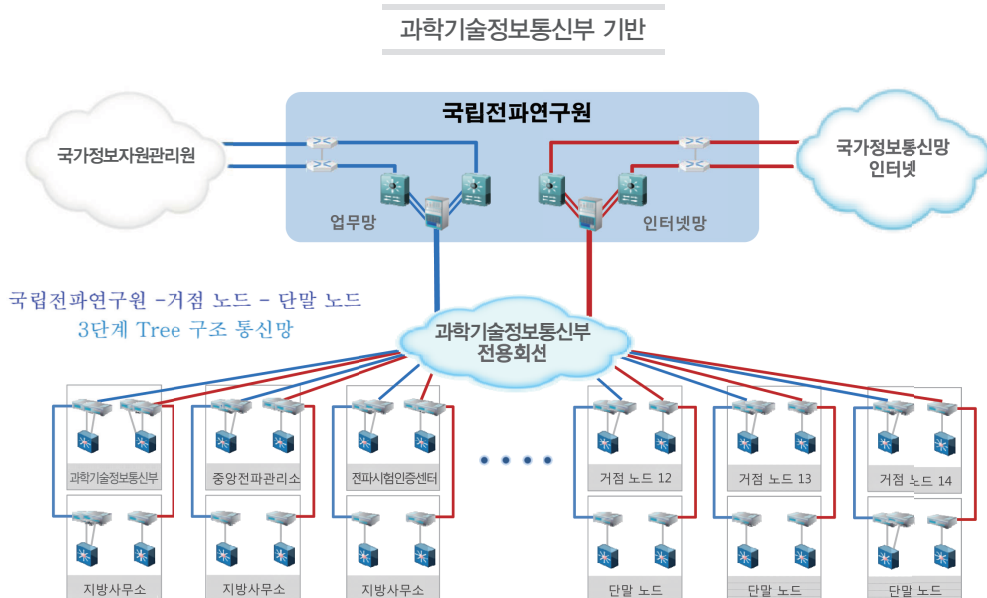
과학기술정보통신부 기반

국립전파연구원

국가정보자원관리원

국가정보통신망
인터넷

업무망

인터넷망

국립전파연구원 -거점 노드 - 단말 노드
3단계 Tree 구조 통신망

과학기술정보통신부
전용회선

과학기술정보통신부

중앙전파관리소

전파시험인증센터

거점 노드 12

거점 노드 13

거점 노드 14

지방사무소

지방사무소

지방사무소

단말 노드

단말 노드

단말 노드